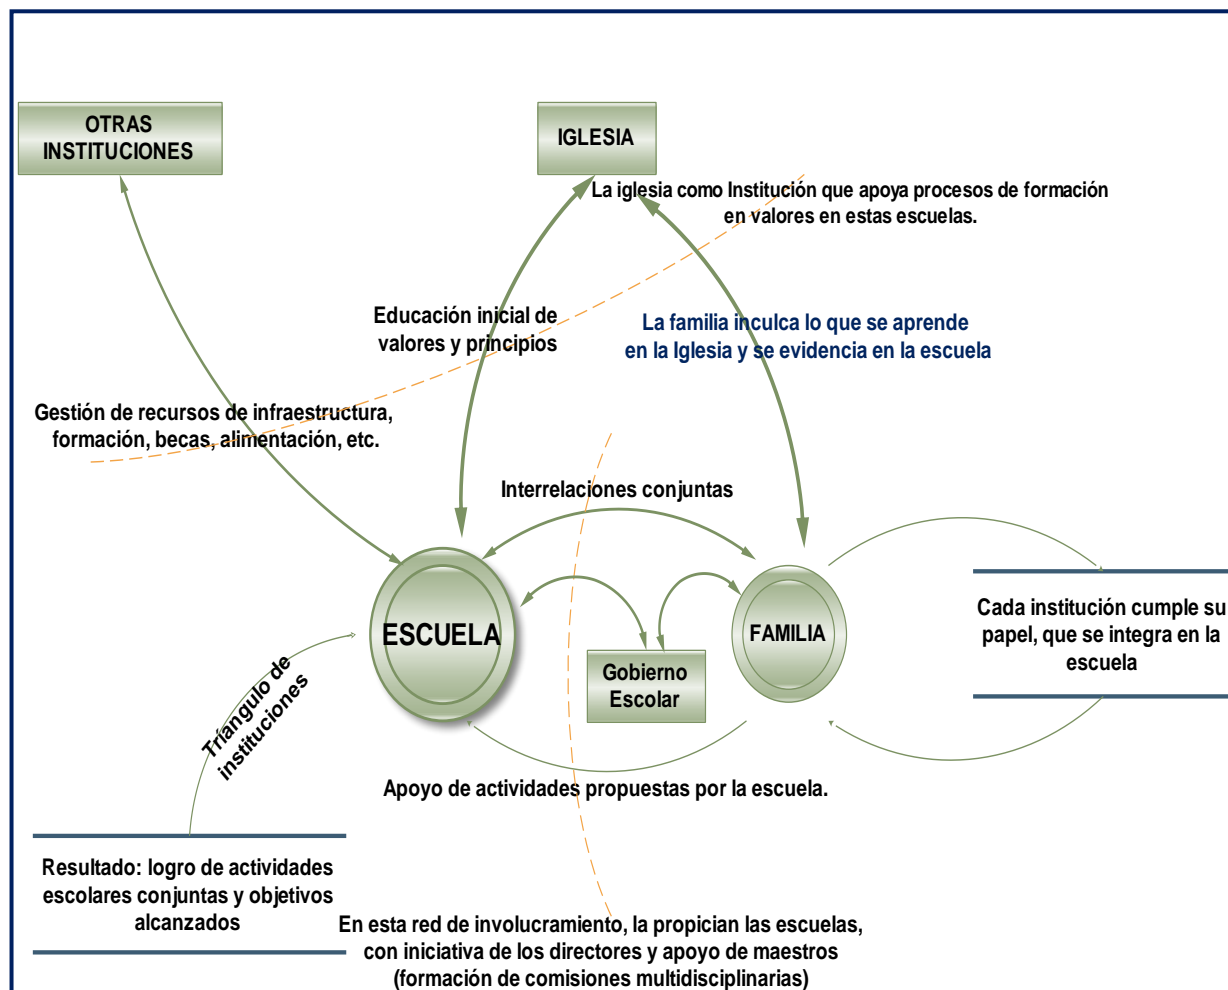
OTRAS INSTITUCIONES

IGLESIA

La iglesia como Institución que apoya procesos de formación en valores en estas escuelas.

Educación inicial de valores y principios

La familia inculca lo que se aprende en la Iglesia y se evidencia en la escuela

Gestión de recursos de infraestructura, formación, becas, alimentación, etc.

Interrelaciones conjuntas

ESCUELA

FAMILIA

Gobierno Escolar

Cada institución cumple su papel, que se integra en la escuela

Triángulo de instituciones

Apoyo de actividades propuestas por la escuela.

Resultado: logro de actividades escolares conjuntas y objetivos alcanzados

En esta red de involucramiento, la propician las escuelas, con iniciativa de los directores y apoyo de maestros (formación de comisiones multidisciplinarias)